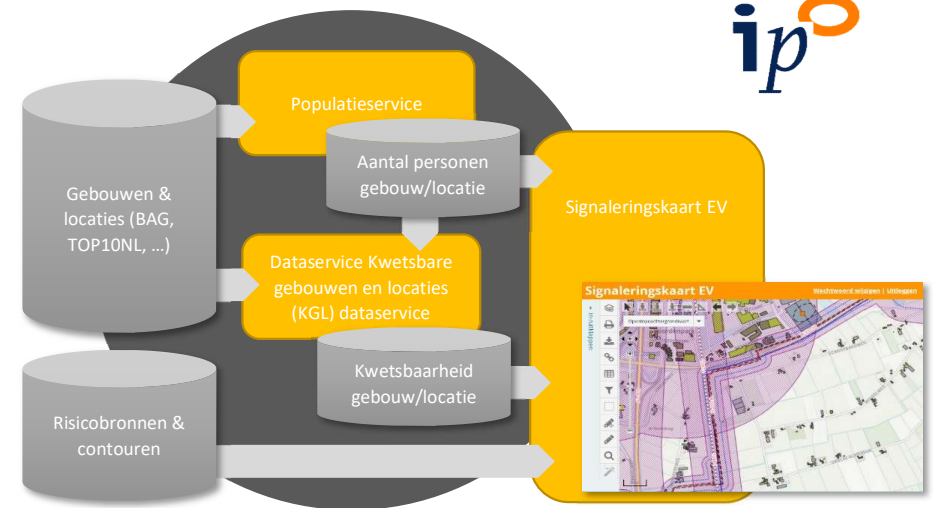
ip

Populatieservice

Aantal personen gebouw/locatie

Gebouwen & locaties (BAG, TOP10NL, …)

Signaleringskaart EV

Dataservice Kwetsbare gebouwen en locaties (KGL) dataservice

Kwetsbaarheid gebouw/locatie

Risicobronnen & contouren

Signaleringskaart EV

Wachtwoord wijzigen | Uitloggen

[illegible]